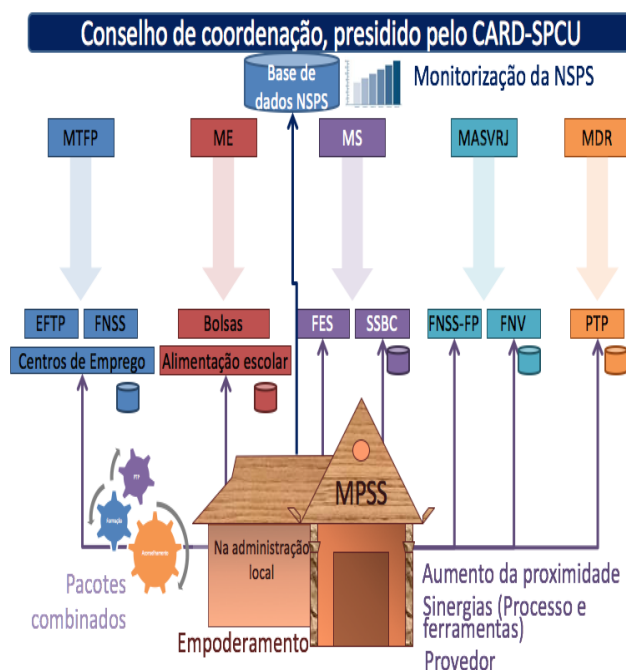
Conselho de coordenação, presidido pelo CARD-SPCU

Base de dados NSPS

Monitorização da NSPS

MTFP

ME

MS

MASVRJ

MDR

EFTP

FNSS

Centros de Emprego

Bolsas

Alimentação escolar

FES

SSBC

FNSS-FP

FNV

PTP

PTP

Formação

Aconselhamento

MPSS

Na administração local

Pacotes combinados

Empoderamento

Aumento da proximidade

Sinergias (Processo e ferramentas)

Provedor